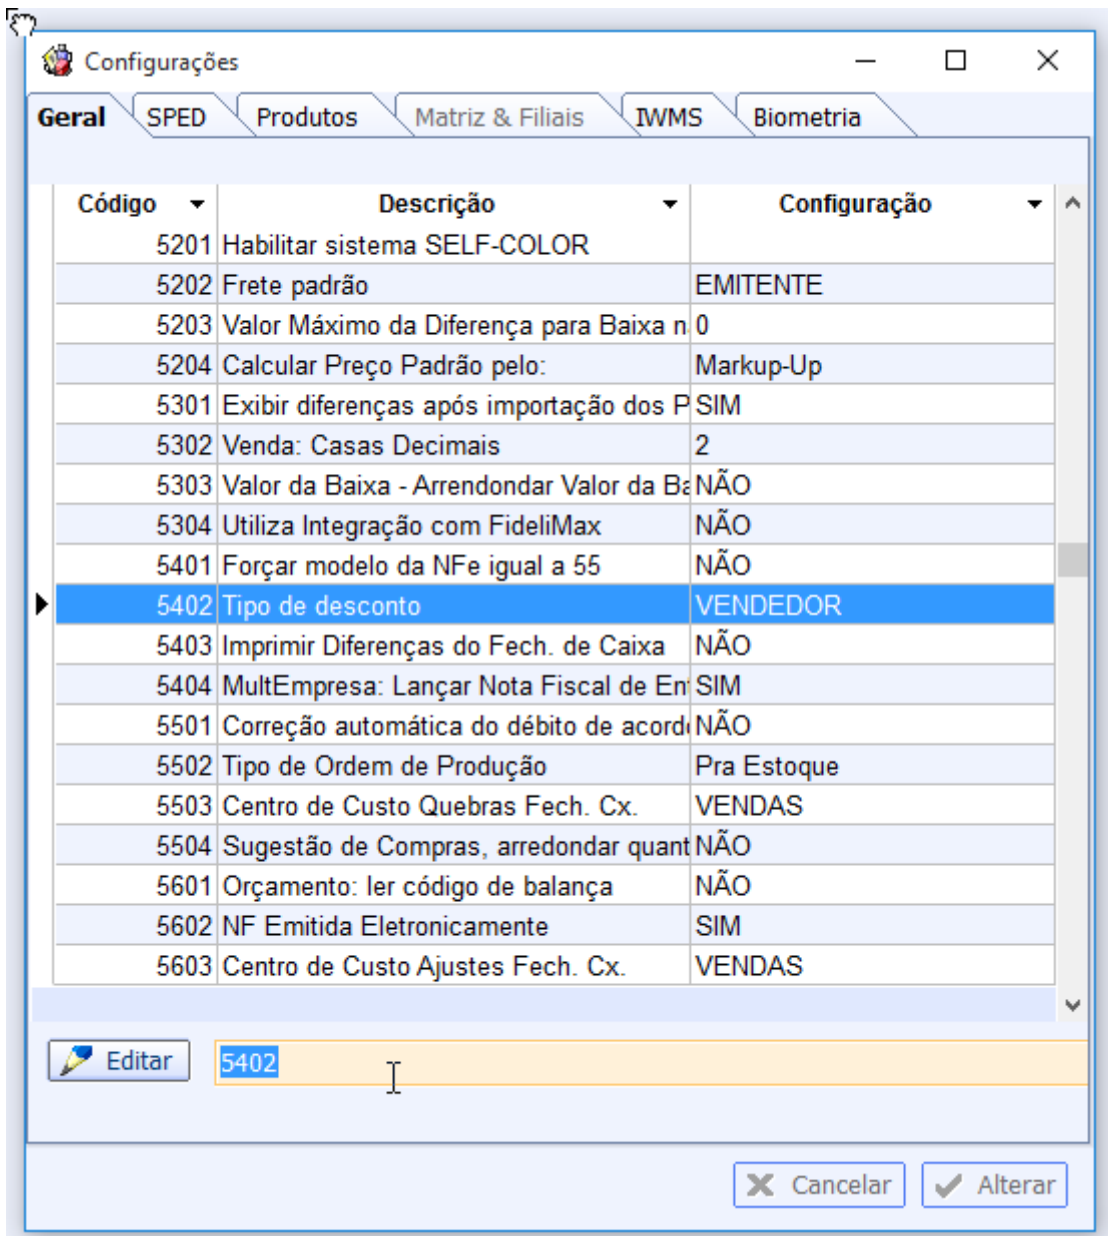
Configurações

Geral SPED Produtos Matriz & Filiais IWMS Biometria

| Código | Descrição | Configuração |
|---|---|---|
| 5201 | Habilitar sistema SELF-COLOR | |
| 5202 | Frete padrão | EMITENTE |
| 5203 | Valor Máximo da Diferença para Baixa n | 0 |
| 5204 | Calcular Preço Padrão pelo: | Markup-Up |
| 5301 | Exibir diferenças após importação dos P | SIM |
| 5302 | Venda: Casas Decimais | 2 |
| 5303 | Valor da Baixa - Arrendondar Valor da Ba | NÃO |
| 5304 | Utiliza Integração com FideliMax | NÃO |
| 5401 | Forçar modelo da NFe igual a 55 | NÃO |
| 5402 | Tipo de desconto | VENDEDOR |
| 5403 | Imprimir Diferenças do Fech. de Caixa | NÃO |
| 5404 | MultEmpresa: Lançar Nota Fiscal de En | SIM |
| 5501 | Correção automática do débito de acord | NÃO |
| 5502 | Tipo de Ordem de Produção | Pra Estoque |
| 5503 | Centro de Custo Quebras Fech. Cx. | VENDAS |
| 5504 | Sugestão de Compras, arredondar quant | NÃO |
| 5601 | Orçamento: ler código de balança | NÃO |
| 5602 | NF Emitida Eletronicamente | SIM |
| 5603 | Centro de Custo Ajustes Fech. Cx. | VENDAS |

Editar 5402

Cancelar Alterar